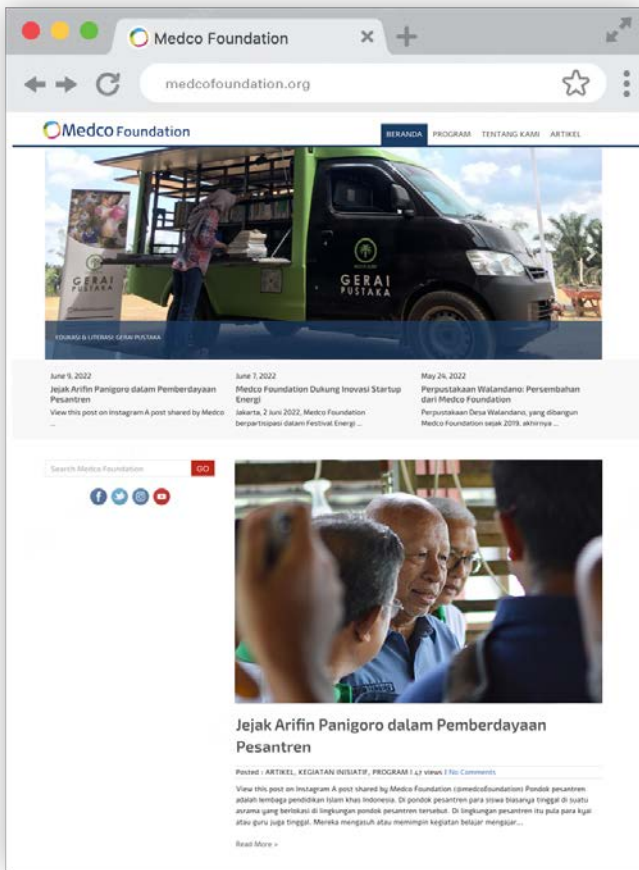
Medco Foundation

medcofoundation.org

Medco Foundation

BERANDA PROGRAM TENTANG KAMI ARTIKEL

GERAI PUSTAKA

GERAI PUSTAKA

EDUKASI & LITERASI GERAI PUSTAKA

June 9, 2022
Jejak Arifin Panigoro dalam Pemberdayaan Pesantren
View this post on Instagram A post shared by Medco ...

June 7, 2022
Medco Foundation Dukung Inovasi Startup Energi
Jakarta, 2 Juni 2022, Medco Foundation berpartisipasi dalam Festival Energi ...

May 24, 2022
Perpustakaan Walandano: Persembahan dari Medco Foundation
Perpustakaan Desa Walandano, yang dibangun Medco Foundation sejak 2019, akhirnya ...

Search Medco Foundation GO

Jejak Arifin Panigoro dalam Pemberdayaan Pesantren

Posted : ARTIKEL, KEGIATAN INISIATIF, PROGRAM | 47 views | No Comments

View this post on Instagram A post shared by Medco Foundation (@medcofoundation) Pondok pesantren adalah lembaga pendidikan Islam khas Indonesia. Di pondok pesantren para siswa biasanya tinggal di suatu asrama yang berlokasi di lingkungan pondok pesantren tersebut. Di lingkungan pesantren itu pula para kyai atau guru juga tinggal. Mereka mengasuh atau memimpin kegiatan belajar mengajar...

Read More »